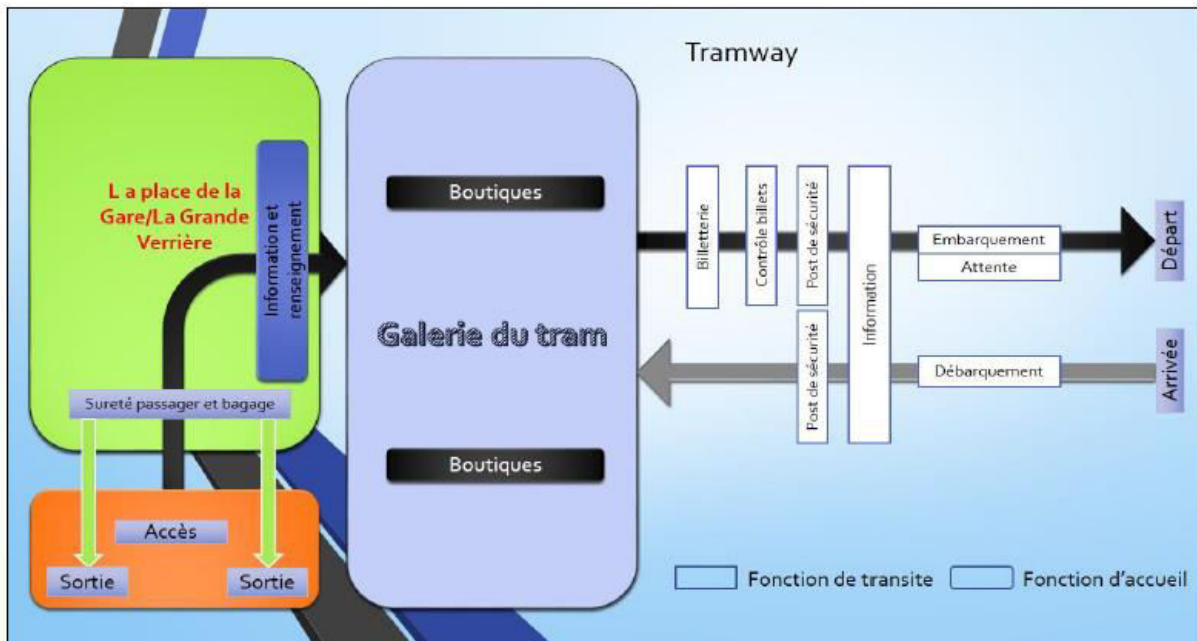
Tramway

L a place de la Gare/La Grande Verrière

Information et renseignement

Boutiques

Galerie du tram

Boutiques

Billetterie

Contrôle billets

Post de sécurité

Information

Embarquement

Attente

Départ

Post de sécurité

Débarquement

Arrivée

Sureté passager et bagage

Accès

Sortie

Sortie

Fonction de transite

Fonction d'accueil